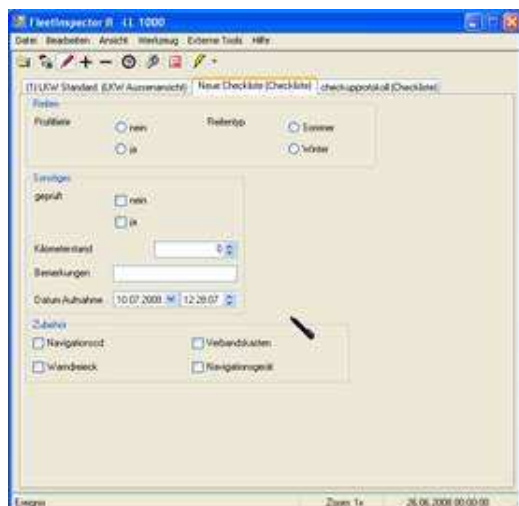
FleetInspector R - (1) 1000

Datei Bearbeiten Ansicht Werkzeug Externe Tools Hilfe

(1) LKW Standard (LKW Aussenansicht) | Neue Checkliste (Checkliste) | checkupprotokoll (Checkliste)

Reifen

Profiltiefe

nein

ja

Reifentyp

Sommer

Winter

Sonstiges

geprüft

nein

ja

Kilometerstand

0

Bemerkungen

Datum Aufnahme 10.07.2008 12:28:07

Zubehör

Navigationscd

Verbandskasten

Warndreieck

Navigationsgerät

Ereignis

Zoom 1x

26.06.2008 00:00:00